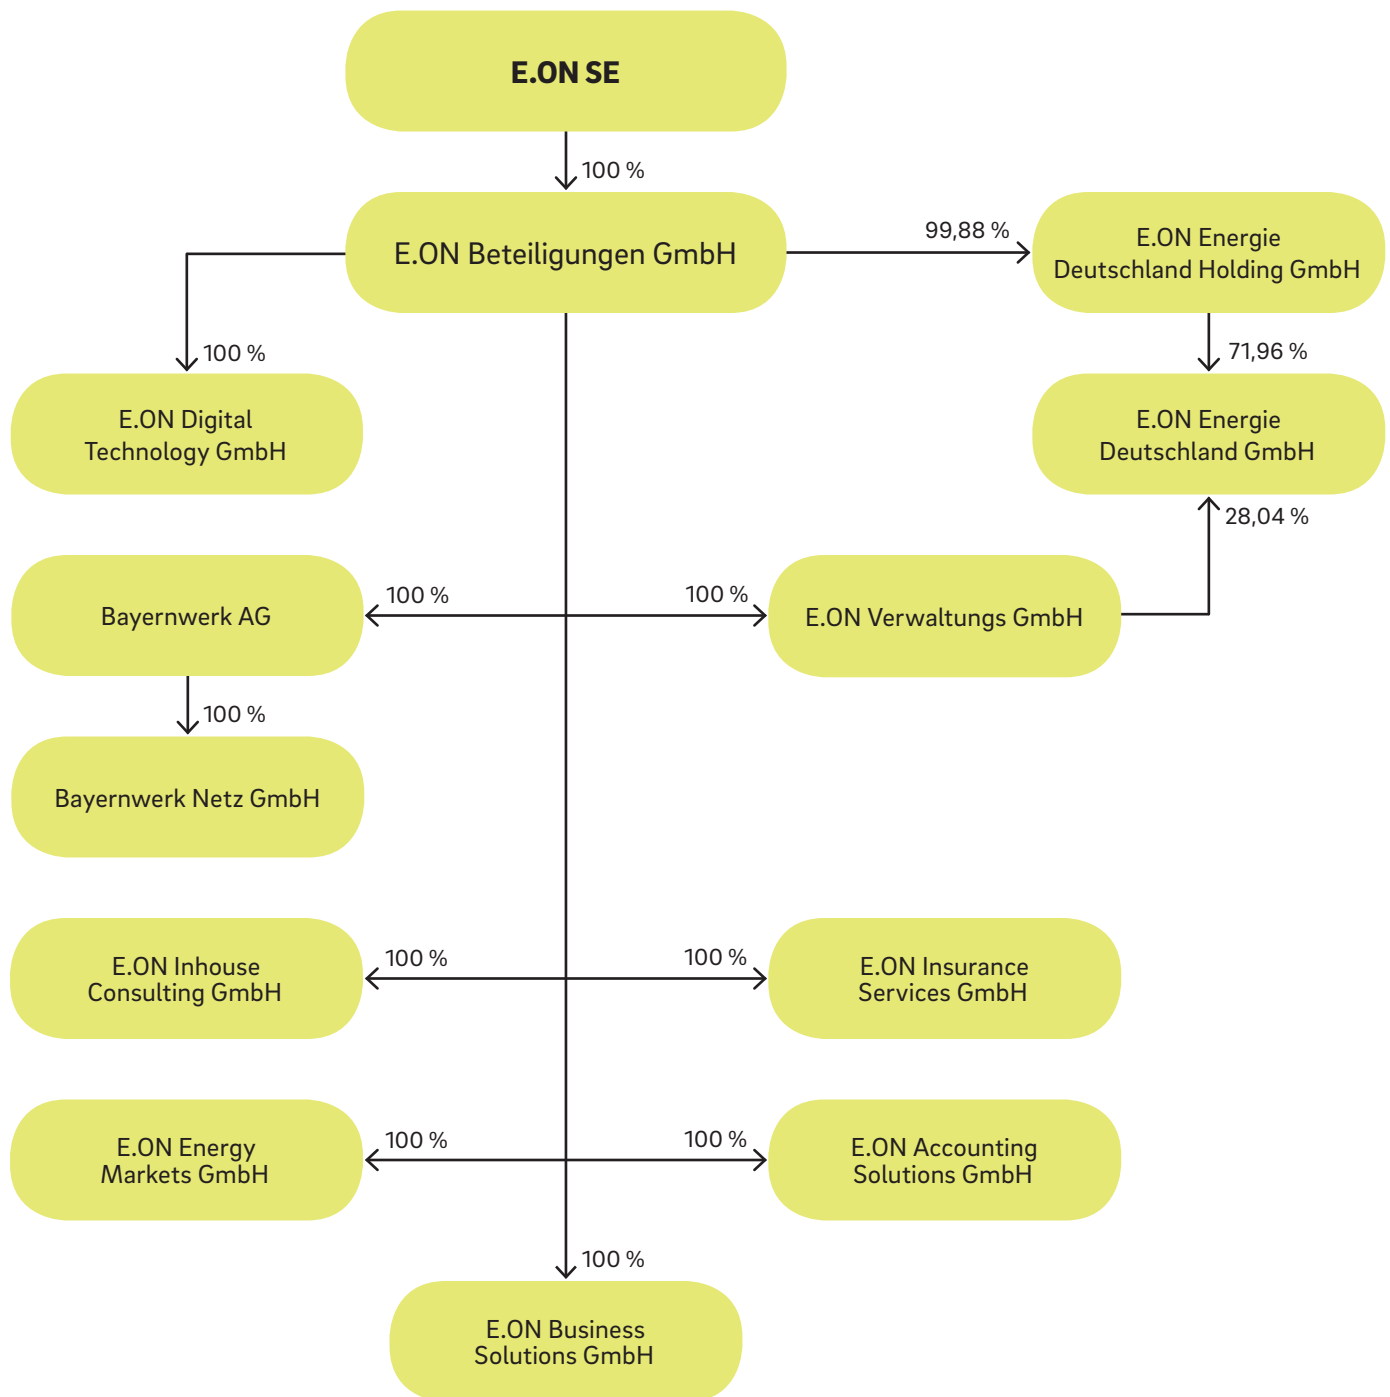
E.ON SE

100 %

E.ON Beteiligungen GmbH

99,88 %

E.ON Energie Deutschland Holding GmbH

100 %

E.ON Digital Technology GmbH

71,96 %

E.ON Energie Deutschland GmbH

28,04 %

Bayernwerk AG

100 %

100 %

E.ON Verwaltungs GmbH

100 %

Bayernwerk Netz GmbH

E.ON Inhouse Consulting GmbH

100 %

100 %

E.ON Insurance Services GmbH

E.ON Energy Markets GmbH

100 %

100 %

E.ON Accounting Solutions GmbH

100 %

E.ON Business Solutions GmbH